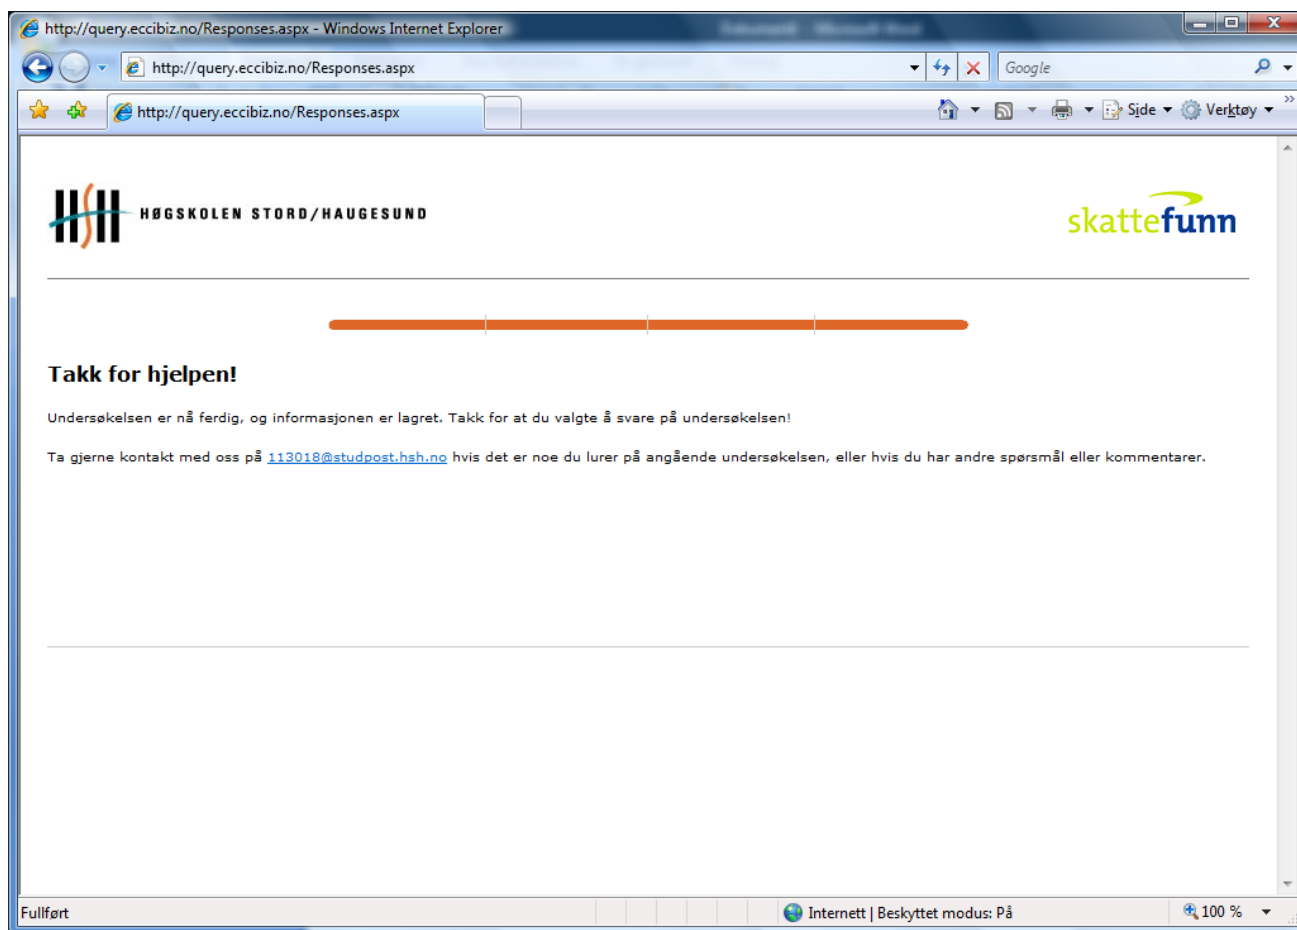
http://query.eccibiz.no/Responses.aspx - Windows Internet Explorer

http://query.eccibiz.no/Responses.aspx

Google

http://query.eccibiz.no/Responses.aspx

Side Verktøy

HØGSKOLEN STORD/HAUGESUND

skattefunn

Takk for hjelpen!

Undersøkelsen er nå ferdig, og informasjonen er lagret. Takk for at du valgte å svare på undersøkelsen!

Ta gjerne kontakt med oss på 113018@studpost.hsh.no hvis det er noe du lurer på angående undersøkelsen, eller hvis du har andre spørsmål eller kommentarer.

Fullført

Internett | Beskyttet modus: På

100 %